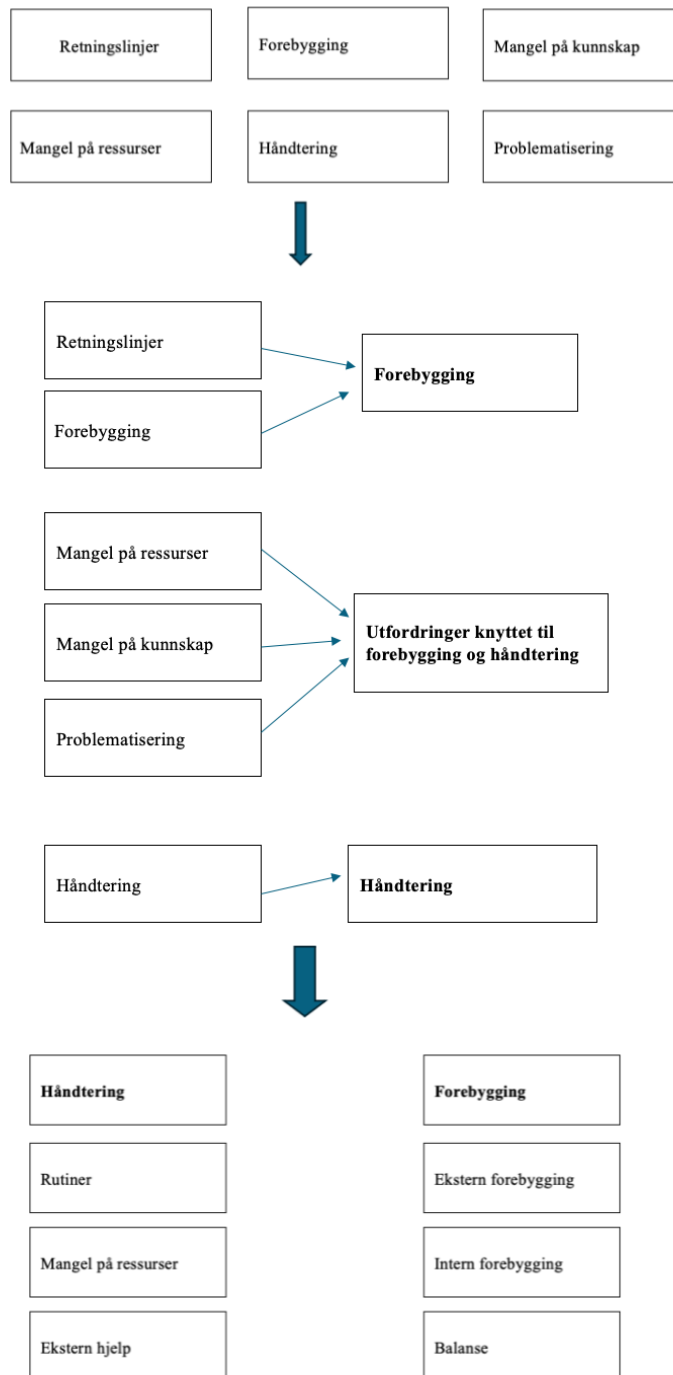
Retningslinjer

Forebygging

Mangel på kunnskap

Mangel på ressurser

Håndtering

Problematisering

Retningslinjer

Forebygging

**Forebygging**

Mangel på ressurser

Mangel på kunnskap

Problematisering

**Utfordringer knyttet til forebygging og håndtering**

Håndtering

**Håndtering**

**Håndtering**

Rutiner

Mangel på ressurser

Ekstern hjelp

**Forebygging**

Ekstern forebygging

Intern forebygging

Balanse